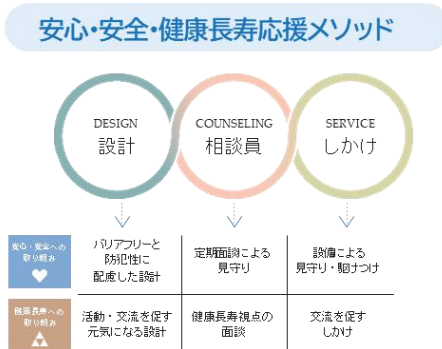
安心・安全・健康長寿応援メソッド

DESIGN
設計

COUNSELING
相談員

SERVICE
しかけ

| 安心・安全への取り組み | バリアフリーと防犯性に配慮した設計 | 定期面談による見守り | 設備による見守り・駆けつけ |
|---|---|---|---|
| 健康長寿への取り組み | 活動・交流を促す元気になる設計 | 健康長寿視点の面談 | 交流を促すしかけ |